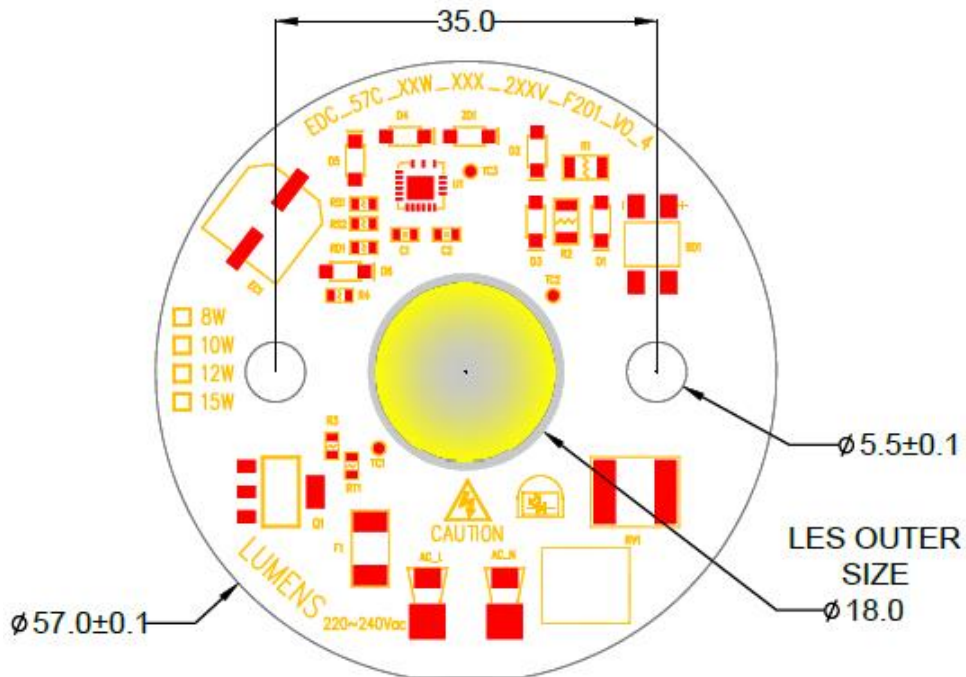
35.0

EDC_57C_XXW_XXX_2XXV_F201_V0_4

D4 ZD1 D5 D2 R1 U1 TC3 RS1 RS2 RD1 C1 C2 D3 R2 D1 BD1 D6 R4 TC2 E1

8W
10W
12W
15W

R3 R5 RT1 TC1 Q1 F1

CAUTION

AC_L AC_N RV1

LUMENS

220~240Vac

ϕ5.5±0.1

LES OUTER SIZE

ϕ18.0

ϕ57.0±0.1